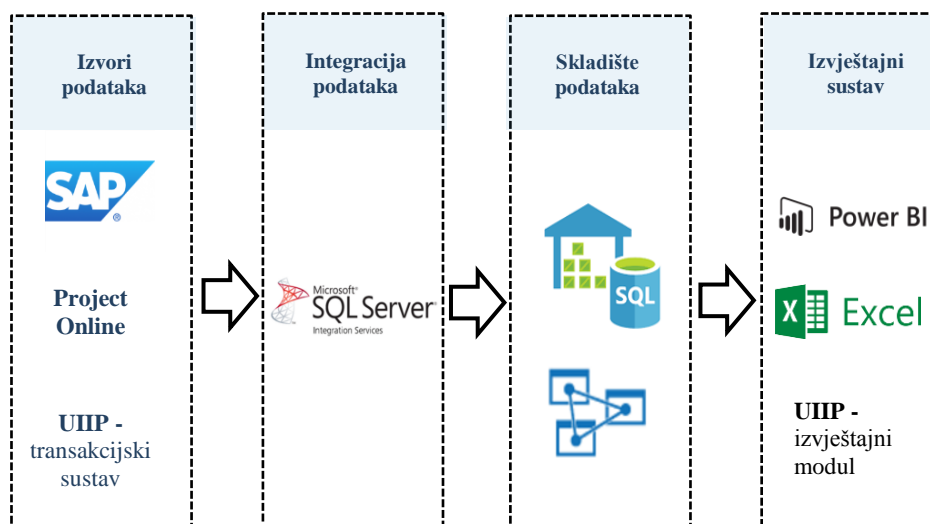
Izvori podataka

SAP®

Project Online

UIIP - transakcijski sustav

Integracija podataka

Microsoft® SQL Server® Integration Services

Skladište podataka

SQL

Izvještajni sustav

Power BI

Excel

UIIP - izvještajni modul